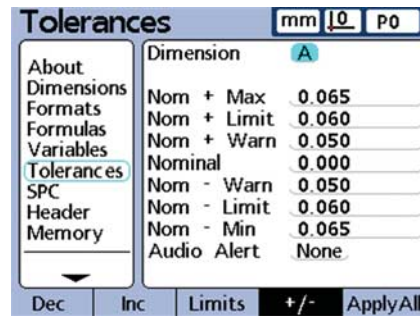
Tolerances mm |0 P0

About
Dimensions
Formats
Formulas
Variables
Tolerances
SPC
Header
Memory

| | |
|---|---|
| Dimension | A |
| Nom + Max | 0.065 |
| Nom + Limit | 0.060 |
| Nom + Warn | 0.050 |
| Nominal | 0.000 |
| Nom - Warn | 0.050 |
| Nom - Limit | 0.060 |
| Nom - Min | 0.065 |
| Audio Alert | None |

Dec Inc Limits +/- ApplyAll